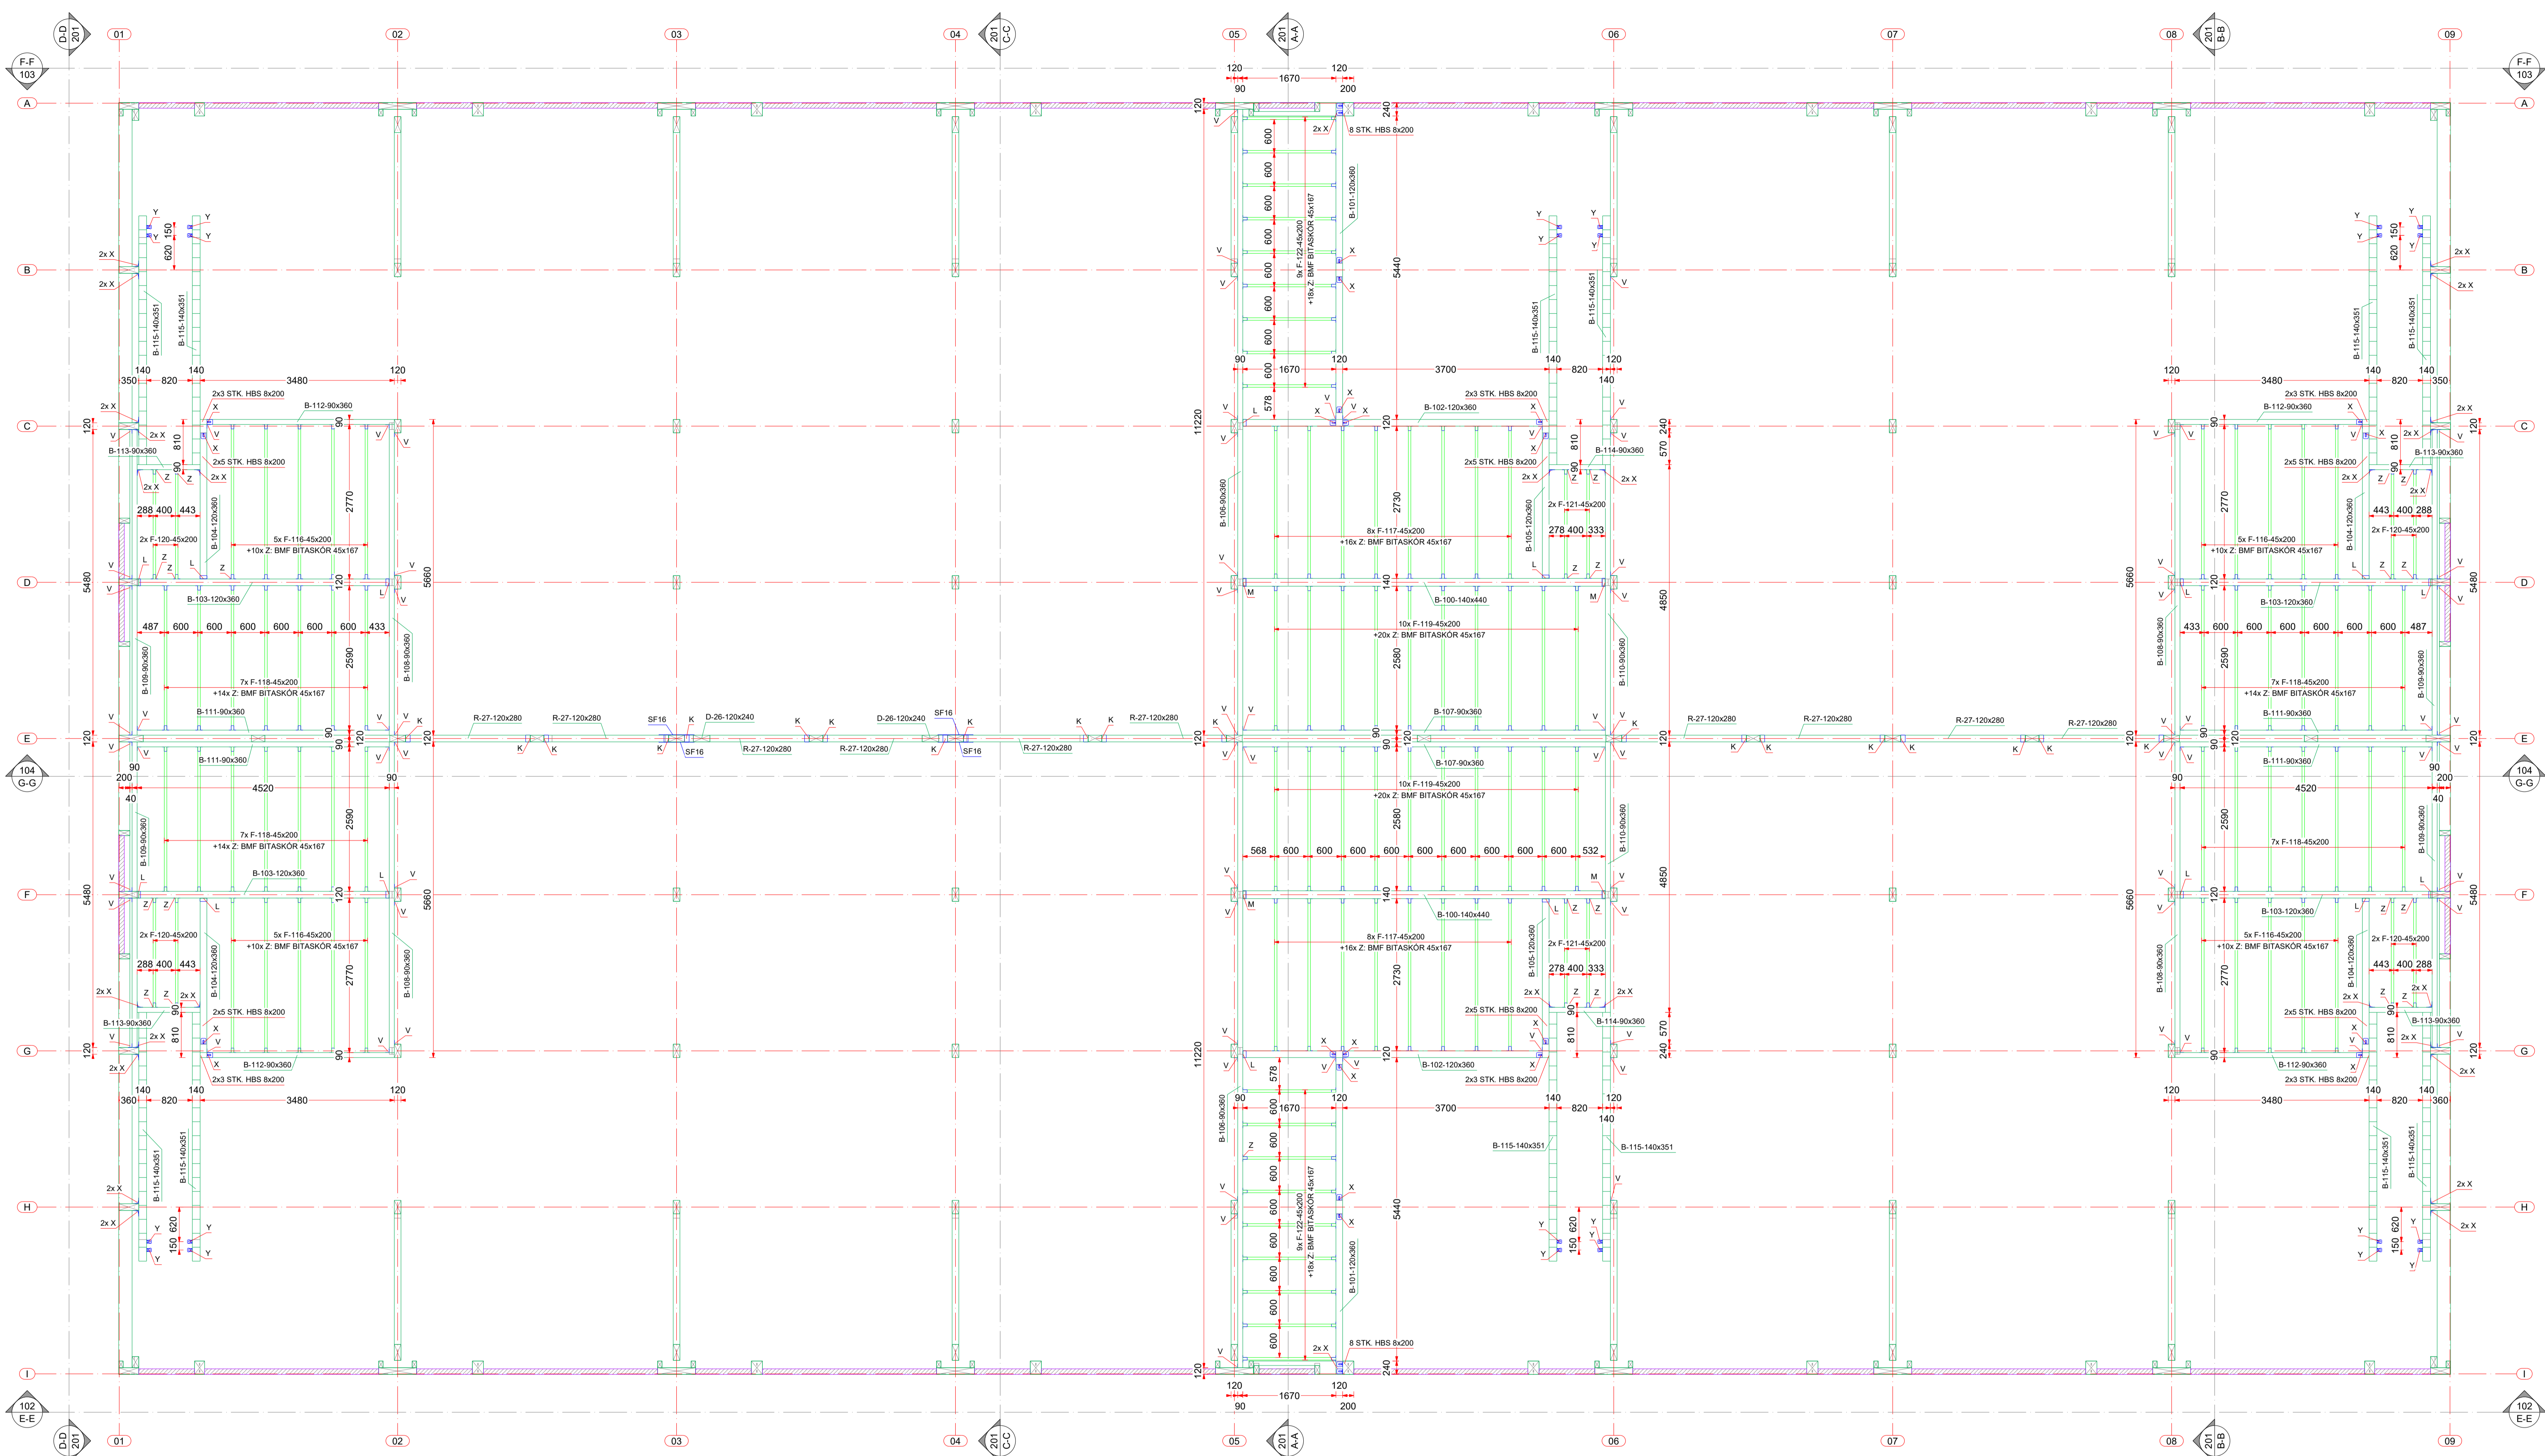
D-D 201 | 01 | 02 | 03 | 04 | 201 C-C | 05 | 201 A-A | 06 | 07 | 08 | 201 B-B | 09

F-F 103 | F-F 103

A B C D E F G H I

120 1670 120
90 200

8 STK. HBS 8x200
2x X
B-101-120x360
9x F-122-45x200
+18x Z: BMF BITASKÖR 45x167
5440
600 600 600 600 600 600 600 600 578

2x X
B-115-140x351
620 150
Y Y Y Y

140 140 120
350 820 3480
2x3 STK. HBS 8x200
B-112-90x360
2x5 STK. HBS 8x200
B-113-90x360
810 90
288 400 443
2x F-120-45x200
5x F-116-45x200
+10x Z: BMF BITASKÖR 45x167
2770
B-104-120x360
B-103-120x360
487 600 600 600 600 600 600 433
7x F-118-45x200
+14x Z: BMF BITASKÖR 45x167
2590
B-109-90x360
B-108-90x360
5480
5660
B-111-90x360
90 120

3700
B-102-120x360
B-114-90x360
B-105-120x360
2x F-121-45x200
278 400 333
8x F-117-45x200
+16x Z: BMF BITASKÖR 45x167
2730
B-106-90x360
B-100-140x440
10x F-119-45x200
+20x Z: BMF BITASKÖR 45x167
2580
B-110-90x360
4850
570 240
B-107-90x360
11220

R-27-120x280
SF16
D-26-120x240
K

104 G-G
200 90 40 4520
568 600 600 600 600 600 600 600 600 532

B-115-140x351
360 820 3480

102 E-E